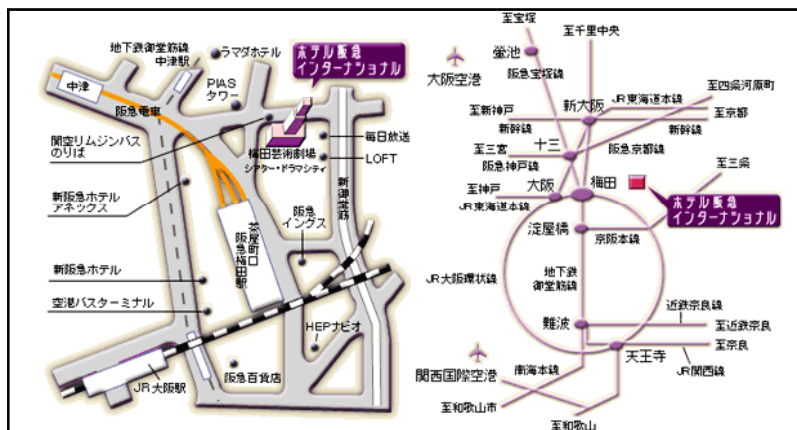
地下鉄御堂筋線
中津駅
ラマダホテル
ホテル阪急インターナショナル
中津
PIAS
タワー
阪急電車
毎日放送
関空リムジンバスのりば
梅田芸術劇場
シアター・ドラマシティ
LOFT
新阪急ホテルアネックス
新御堂筋
茶屋町口
阪急梅田駅
阪急インクス
新阪急ホテル
空港バスターミナル
HEPナビオ
阪急百貨店
JR大阪駅

至宝塚
至千里中央
蛍池
大阪空港
阪急宝塚線
新大阪
JR東海道本線
至西梁河原町
至新神戸
至京都
新幹線
新幹線
至三宮
十三
阪急京都線
阪急神戸線
至三条
至神戸
大阪
梅田
ホテル阪急インターナショナル
JR東海道本線
淀屋橋
京阪本線
地下鉄御堂筋線
JR大阪環状線
近鉄奈良線
難波
至近鉄奈良
天王寺
至奈良
関西国際空港
南海本線
JR関西線
至和歌山市
至和歌山